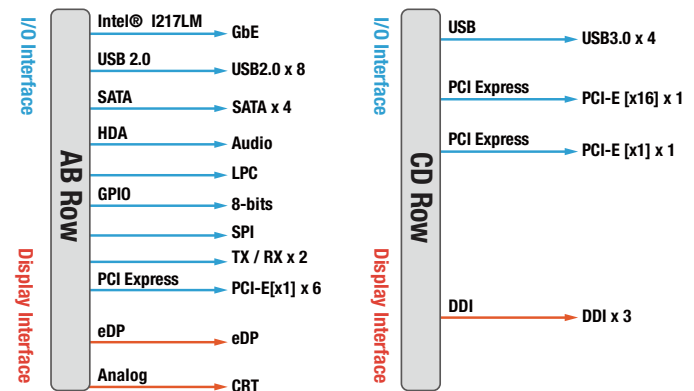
I/O Interface

Display Interface

AB Row

Intel® I217LM
GbE
USB 2.0
USB2.0 x 8
SATA
SATA x 4
HDA
Audio
LPC
GPIO
8-bits
SPI
TX / RX x 2
PCI Express
PCI-E[x1] x 6
eDP
eDP
Analog
CRT

I/O Interface

Display Interface

CD Row

USB
USB3.0 x 4
PCI Express
PCI-E [x16] x 1
PCI Express
PCI-E [x1] x 1
DDI
DDI x 3